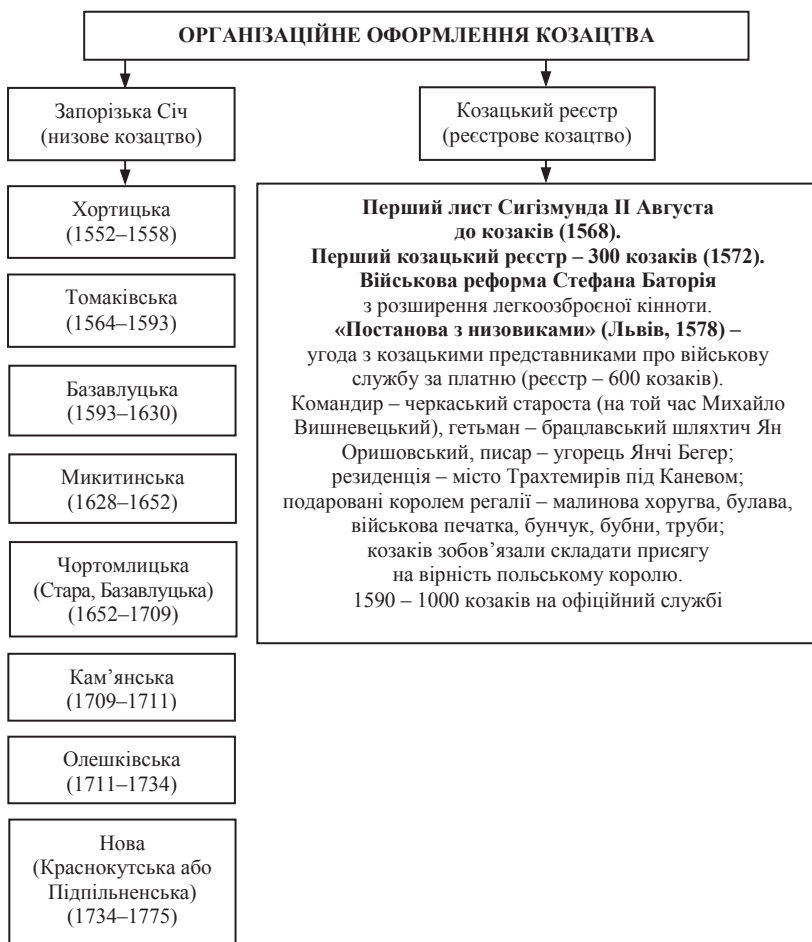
ОРГАНІЗАЦІЙНЕ ОФОРМЛЕННЯ КОЗАЦТВА

Запорізька Січ (низове козацтво)

Хортицька (1552–1558)

Томаківська (1564–1593)

Базавлуцька (1593–1630)

Микитинська (1628–1652)

Чортомлицька (Стара, Базавлуцька) (1652–1709)

Кам'янська (1709–1711)

Олешківська (1711–1734)

Нова (Краснокутська або Підпільненська) (1734–1775)

Козацький реєстр (реєстрове козацтво)

Перший лист Сигізмунда II Августа до козаків (1568).
Перший козацький реєстр – 300 козаків (1572).
Військова реформа Стефана Баторія
з розширення легкоозброєної кінноти.
«Постанова з низовиками» (Львів, 1578) –
угода з козацькими представниками про військову службу за платню (реєстр – 600 козаків).
Командир – черкаський староста (на той час Михайло Вишневецький), гетьман – брацлавський шляхтич Ян Оришовський, писар – угорець Янчі Бегер;
резиденція – місто Трахтемирів під Каневом;
подаровані королем регалії – малинова хоругва, булава, військова печатка, бунчук, бубни, труби;
козаків зобов'язали складати присягу на вірність польському королю.
1590 – 1000 козаків на офіційний службі